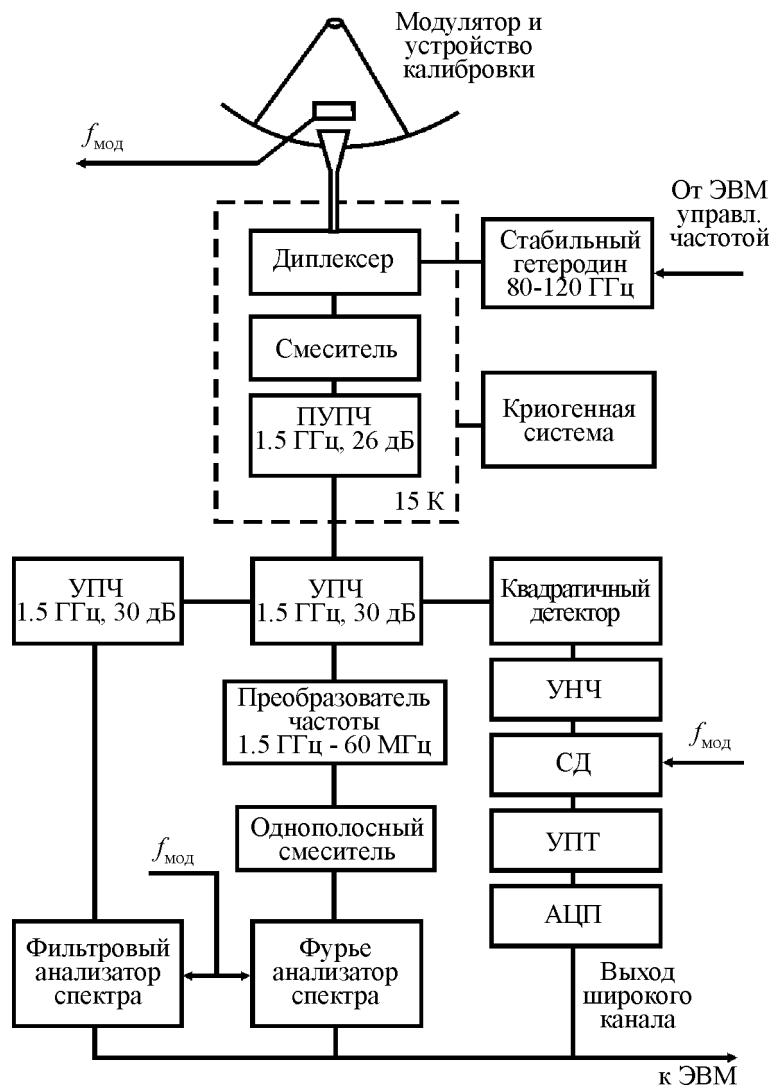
Модулятор и устройство калибровки

$f_{мод}$

От ЭВМ управл. частотой

Диплексер

Стабильный гетеродин 80-120 ГГц

Смеситель

ПУПЧ 1.5 ГГц, 26 дБ

Криогенная система

15 К

УПЧ 1.5 ГГц, 30 дБ

УПЧ 1.5 ГГц, 30 дБ

Квадратичный детектор

УНЧ

Преобразователь частоты 1.5 ГГц - 60 МГц

$f_{мод}$

СД

Однополосный смеситель

УПТ

$f_{мод}$

АЦП

Фильтровый анализатор спектра

Фурье анализатор спектра

Выход широкого канала

к ЭВМ